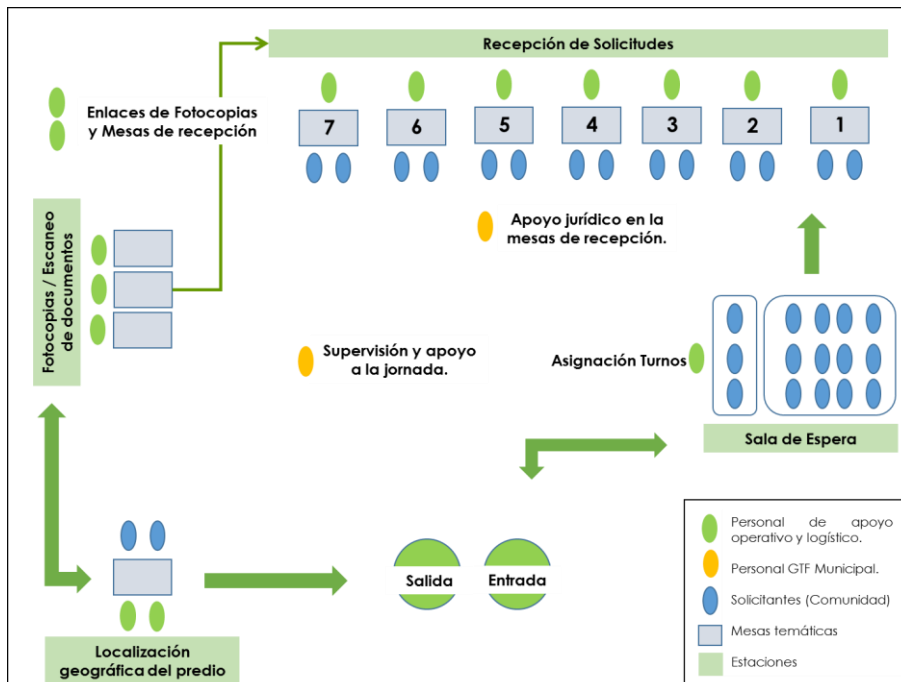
Recepción de Solicitudes

Enlaces de Fotocopias y Mesas de recepción

7
6
5
4
3
2
1

Apoyo jurídico en la mesas de recepción.

Fotocopias / Escaneo de documentos

Supervisión y apoyo a la jornada.

Asignación Turnos

Sala de Espera

Salida
Entrada

Localización geográfica del predio

Personal de apoyo operativo y logístico.
Personal GTF Municipal.
Solicitantes (Comunidad)
Mesas temáticas
Estaciones